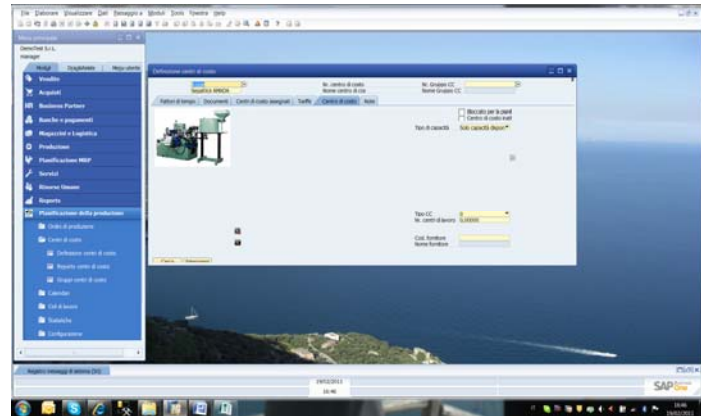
File Elaborare Visualizzare Dati Passaggio a Moduli Tools Finestra Help

Menu principale
DemoTest S.r.L.
manager
Moduli Drag&Relate Menu utente
Vendite
Acquisti
Business Partner
Banche e pagamenti
Magazzini e Logistica
Produzione
Pianificazione MRP
Servizi
Risorse Umane
Reports
Pianificazione della produzione
Ordini di produzione
Centri di costo
Definizione centri di costo
Reporte centri di costo
Gruppi centri di costo
Calendari
Cicli di lavoro
Statistiche
Configurazione

Definizione centri di costo
Nr. centro di costo
Nome centro di cos
Nr. Gruppo CC
Nome Gruppo CC
Fattori di tempo Documenti Centri di costo assegnati Tariffe Centro di costo Note
Bloccato per la piani
Centro di costo inatt
Tipo di capacità Solo capacità dispon
Tipo CC
Nr. centri di lavoro 0,000000
Cod. fornitore
Nome fornitore
Cerca Interrompere

Registro messaggi di sistema (50)
19/02/2011
10:46
SAP Business One